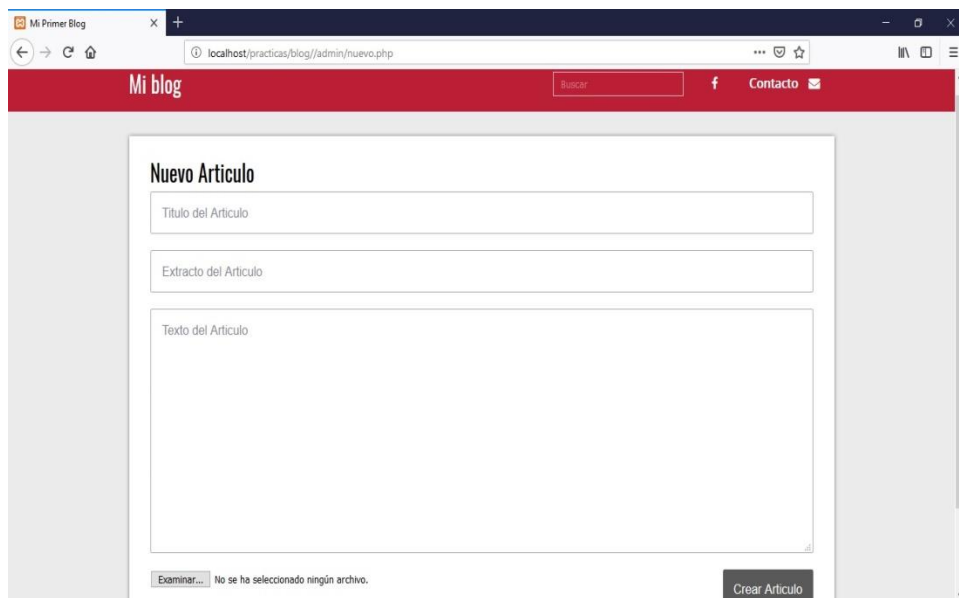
Mi Primer Blog

localhost/practicas/blog//admin/nuevo.php

Mi blog

Buscar

f

Contacto

Nuevo Articulo

Titulo del Articulo

Extracto del Articulo

Texto del Articulo

Examinar... No se ha seleccionado ningún archivo.

Crear Articulo